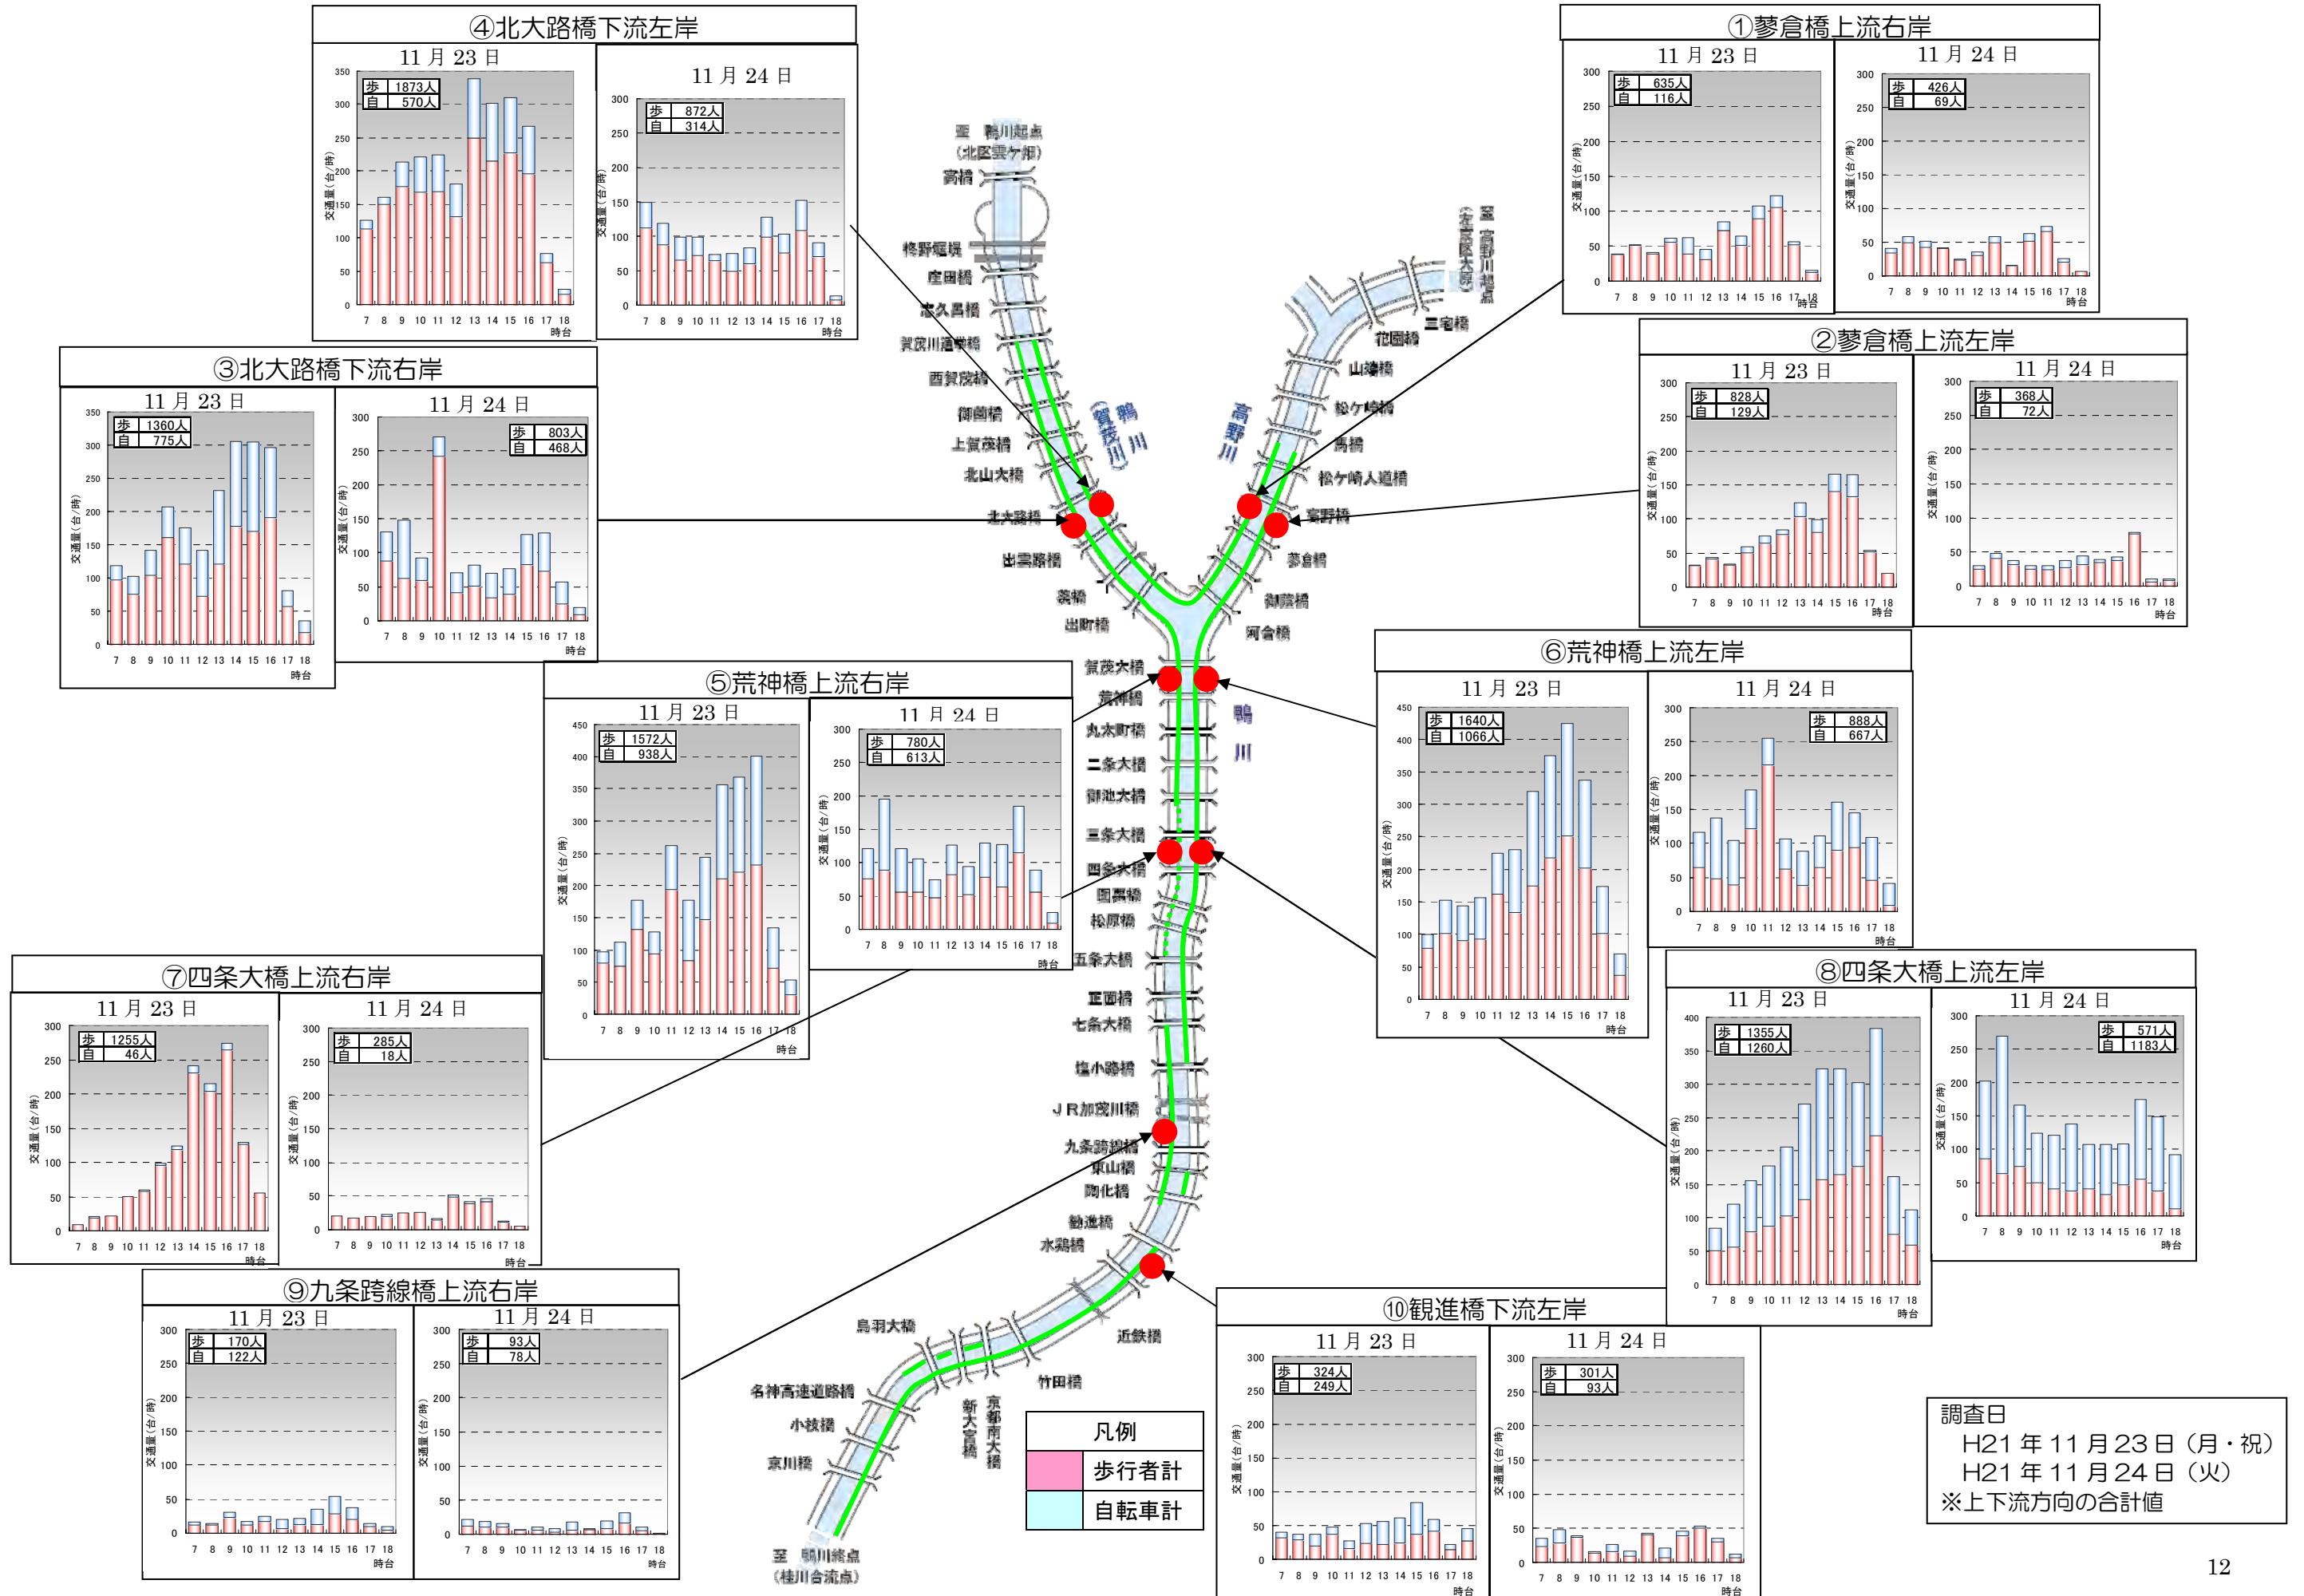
④北大路橋下流左岸

11月23日
歩 1873人
自 570人
交通量（台/時）
350 300 250 200 150 100 50 0
7 8 9 10 11 12 13 14 15 16 17 18
時台

11月24日
歩 872人
自 314人
交通量（台/時）
300 250 200 150 100 50 0
7 8 9 10 11 12 13 14 15 16 17 18
時台

①蓼倉橋上流右岸

11月23日
歩 635人
自 116人
交通量（台/時）
300 250 200 150 100 50 0
7 8 9 10 11 12 13 14 15 16 17 18
時台

11月24日
歩 426人
自 69人
交通量（台/時）
300 250 200 150 100 50 0
7 8 9 10 11 12 13 14 15 16 17 18
時台

③北大路橋下流右岸

11月23日
歩 1360人
自 775人
交通量（台/時）
350 300 250 200 150 100 50 0
7 8 9 10 11 12 13 14 15 16 17 18
時台

11月24日
歩 803人
自 468人
交通量（台/時）
300 250 200 150 100 50 0
7 8 9 10 11 12 13 14 15 16 17 18
時台

②蓼倉橋上流左岸

11月23日
歩 828人
自 129人
交通量（台/時）
300 250 200 150 100 50 0
7 8 9 10 11 12 13 14 15 16 17 18
時台

11月24日
歩 368人
自 72人
交通量（台/時）
300 250 200 150 100 50 0
7 8 9 10 11 12 13 14 15 16 17 18
時台

至 賀川起点
（北区雲ケ畑）
宮橋
柊野堰堤
庄田橋
志久呂橋
賀茂川渡橋
西賀茂橋
御薗橋
上賀茂橋
北山大橋
北大路橋
出雲路橋
葵橋
出町橋
鴨川
（賀茂川）
高野川
至 高野川起点（大原）
三宅橋
花園橋
山端橋
松ケ崎橋
馬橋
松ケ崎人道橋
蓼倉橋
高野橋
御蔭橋
河合橋
賀茂大橋
荒神橋
丸太町橋
二条大橋
御池大橋
三条大橋
四条大橋
団栗橋
松原橋
五条大橋
正面橋
七条大橋
塩小路橋
JR加茂川橋
九条跨線橋
東山橋
陶化橋
勧進橋
水鶏橋
鳥羽大橋
近鉄橋
名神高速道路橋
小枝橋
京川橋
新大宮橋
京都南大橋
竹田橋
至 鴨川終点
（桂川合流点）
鴨川

⑤荒神橋上流右岸

11月23日
歩 1572人
自 938人
交通量（台/時）
450 400 350 300 250 200 150 100 50 0
7 8 9 10 11 12 13 14 15 16 17 18
時台

11月24日
歩 780人
自 613人
交通量（台/時）
300 250 200 150 100 50 0
7 8 9 10 11 12 13 14 15 16 17 18
時台

⑥荒神橋上流左岸

11月23日
歩 1640人
自 1066人
交通量（台/時）
450 400 350 300 250 200 150 100 50 0
7 8 9 10 11 12 13 14 15 16 17 18
時台

11月24日
歩 888人
自 667人
交通量（台/時）
300 250 200 150 100 50 0
7 8 9 10 11 12 13 14 15 16 17 18
時台

⑦四条大橋上流右岸

11月23日
歩 1255人
自 46人
交通量（台/時）
300 250 200 150 100 50 0
7 8 9 10 11 12 13 14 15 16 17 18
時台

11月24日
歩 285人
自 18人
交通量（台/時）
300 250 200 150 100 50 0
7 8 9 10 11 12 13 14 15 16 17 18
時台

⑧四条大橋上流左岸

11月23日
歩 1355人
自 1260人
交通量（台/時）
400 350 300 250 200 150 100 50 0
7 8 9 10 11 12 13 14 15 16 17 18
時台

11月24日
歩 571人
自 1183人
交通量（台/時）
300 250 200 150 100 50 0
7 8 9 10 11 12 13 14 15 16 17 18
時台

⑨九条跨線橋上流右岸

11月23日
歩 170人
自 122人
交通量（台/時）
300 250 200 150 100 50 0
7 8 9 10 11 12 13 14 15 16 17 18
時台

11月24日
歩 93人
自 78人
交通量（台/時）
300 250 200 150 100 50 0
7 8 9 10 11 12 13 14 15 16 17 18
時台

⑩観進橋下流左岸

11月23日
歩 324人
自 249人
交通量（台/時）
300 250 200 150 100 50 0
7 8 9 10 11 12 13 14 15 16 17 18
時台

11月24日
歩 301人
自 93人
交通量（台/時）
300 250 200 150 100 50 0
7 8 9 10 11 12 13 14 15 16 17 18
時台

凡例
歩行者計
自転車計

調査日
H21年11月23日（月・祝）
H21年11月24日（火）
※上下流方向の合計値

12